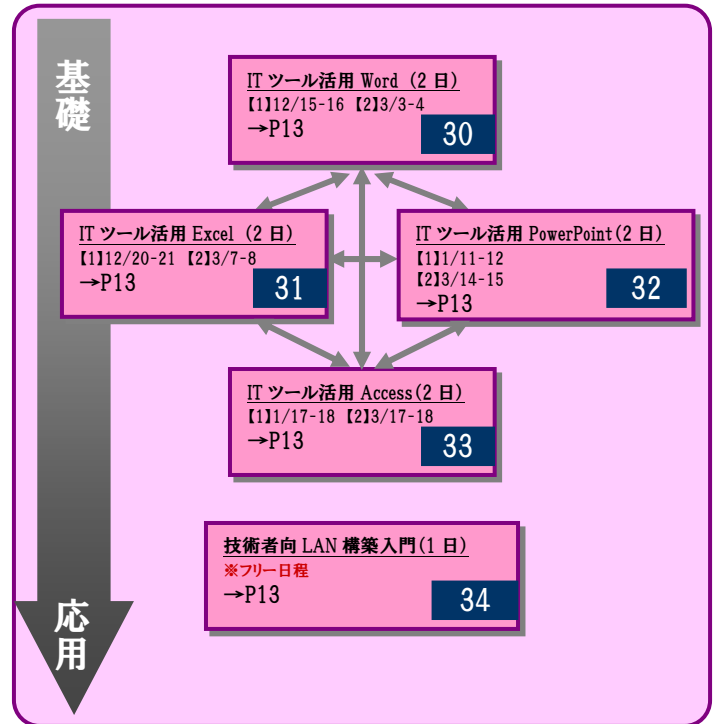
基礎

IT ツール活用 Word（2 日）
【1】12/15-16 【2】3/3-4
→P13
30

IT ツール活用 Excel（2 日）
【1】12/20-21 【2】3/7-8
→P13
31

IT ツール活用 PowerPoint（2 日）
【1】1/11-12
【2】3/14-15
→P13
32

IT ツール活用 Access（2 日）
【1】1/17-18 【2】3/17-18
→P13
33

技術者向 LAN 構築入門（1 日）
※フリー日程
→P13
34

応用